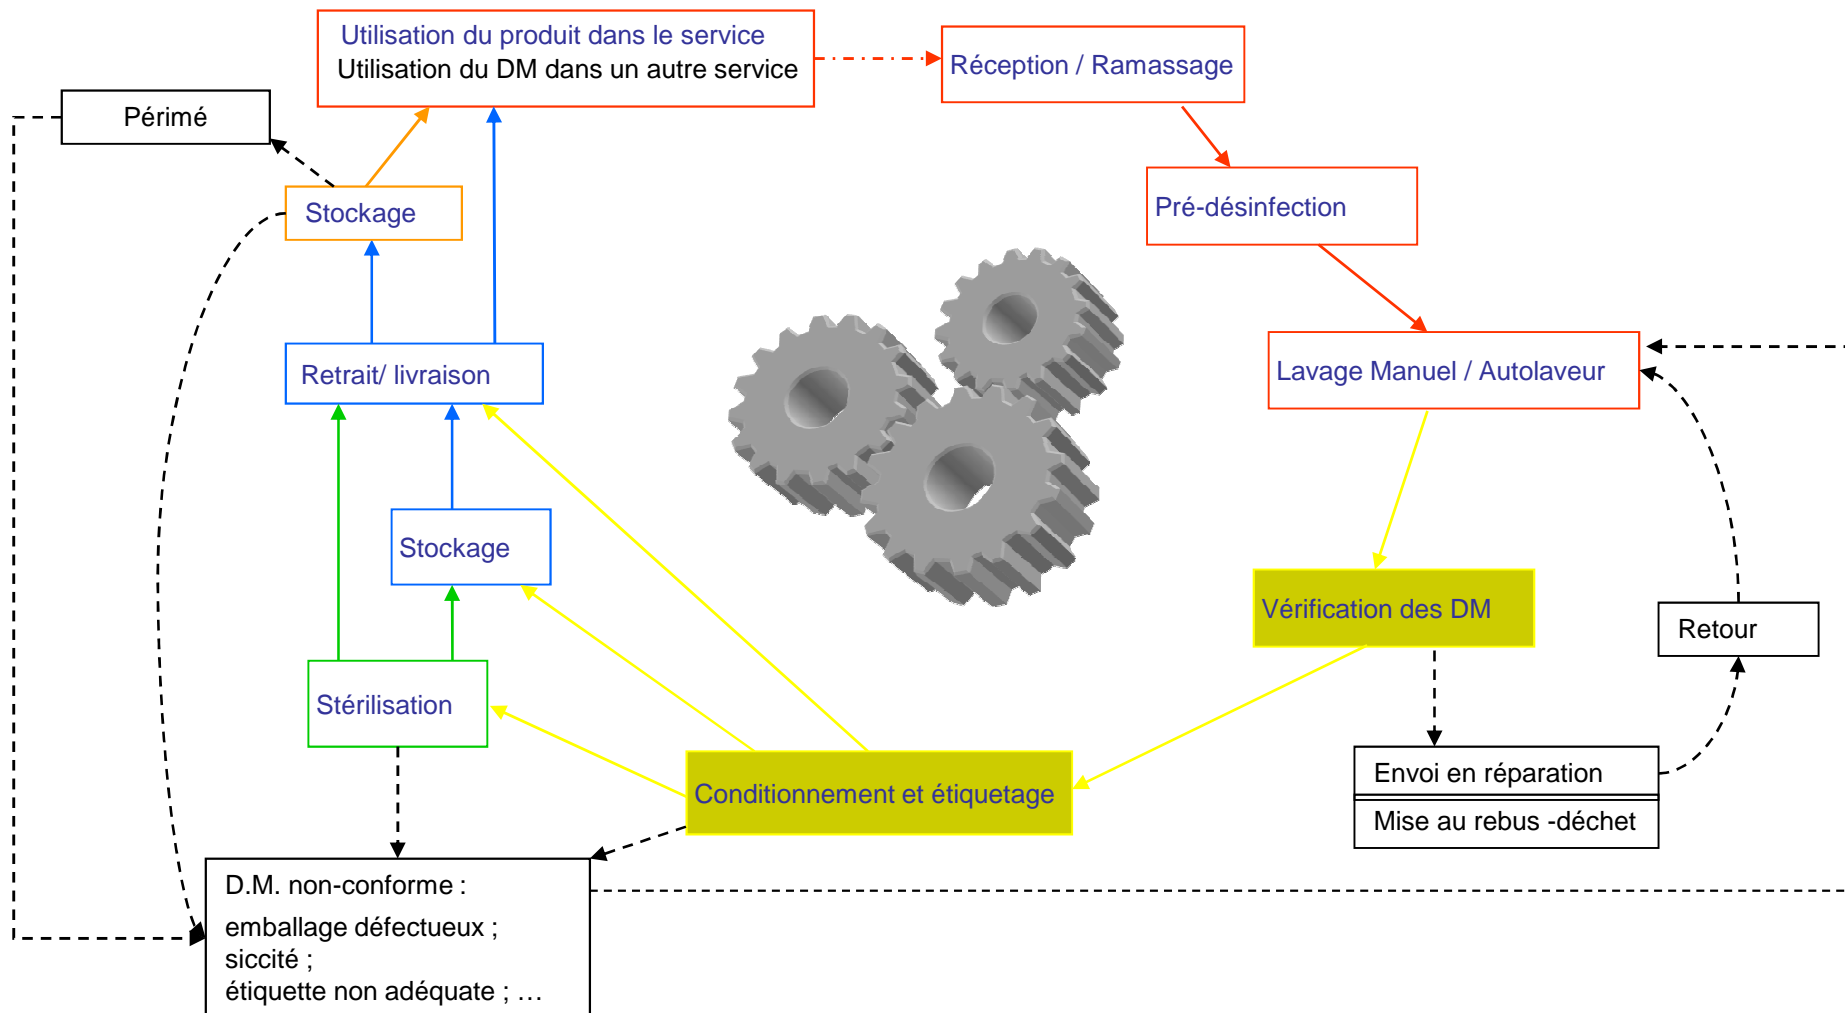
Utilisation du produit dans le service
Utilisation du DM dans un autre service

Réception / Ramassage

Périmé

Stockage

Pré-désinfection

Retrait/ livraison

Lavage Manuel / Autolaveur

Stockage

Vérification des DM

Retour

Stérilisation

Conditionnement et étiquetage

Envoi en réparation

Mise au rebus -déchet

D.M. non-conforme :
emballage défectueux ;
siccité ;
étiquette non adéquate ; …